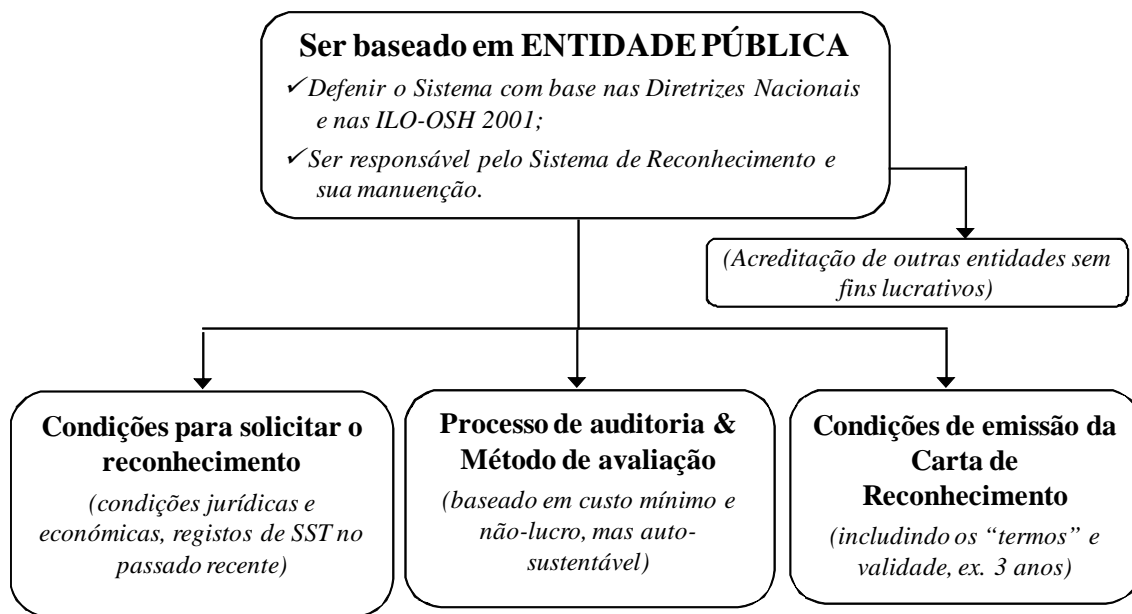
Ser baseado em ENTIDADE PÚBLICA

✓Defenir o Sistema com base nas Diretrizes Nacionais e nas ILO-OSH 2001;

✓Ser responsável pelo Sistema de Reconhecimento e sua manuenção.

(Acreditação de outras entidades sem fins lucrativos)

Condições para solicitar o reconhecimento

(condições jurídicas e económicas, registos de SST no passado recente)

Processo de auditoria & Método de avaliação

(baseado em custo mínimo e não-lucro, mas auto-sustentável)

Condições de emissão da Carta de Reconhecimento

(includindo os "termos" e validade, ex. 3 anos)